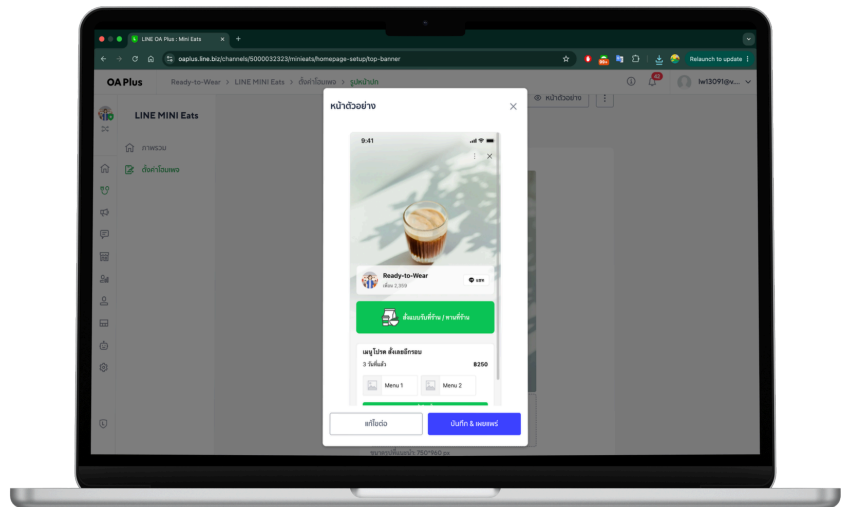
LINE OA Plus : Mini Eats

oaplus.line.biz/channels/5000032323/minieats/homepage-setup/top-banner

Relaunch to update

OA Plus   Ready-to-Wear > LINE MINI Eats > ตั้งค่าโฮมเพจ > รูปหน้าปก

40

lw13091@v...

หน้าตัวอย่าง

LINE MINI Eats

ภาพรวม

ตั้งค่าโฮมเพจ

หน้าตัวอย่าง

9:41

Ready-to-Wear

เพื่อน 2,309

แชร์

สั่งแบบรับที่ร้าน / ทานที่ร้าน

เมนูโปรด สั่งเลยอีกรอบ

3 วันที่แล้ว

฿250

Menu 1

Menu 2

แก้ไขต่อ

บันทึก & เผยแพร่

ขนาดรูปที่แนะนำ 750*960 px